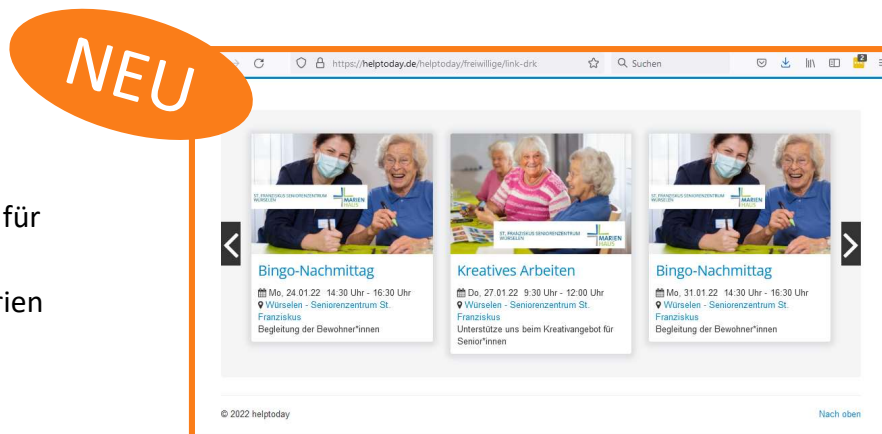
NEU

für

rien

https://helptoday.de/helptoday/freiwillige/link-drk

Suchen

ST. FRANZISKUS SENIORENZENTRUM WÜRSELEN MARIEN HAUS

Bingo-Nachmittag
Mo, 24.01.22 14:30 Uhr - 16:30 Uhr
Würselen - Seniorenzentrum St. Franziskus
Begleitung der Bewohner*innen

ST. FRANZISKUS SENIORENZENTRUM WÜRSELEN MARIEN HAUS

Kreatives Arbeiten
Do, 27.01.22 9:30 Uhr - 12:00 Uhr
Würselen - Seniorenzentrum St. Franziskus
Unterstütze uns beim Kreativangebot für Senior*innen

ST. FRANZISKUS SENIORENZENTRUM WÜRSELEN MARIEN HAUS

Bingo-Nachmittag
Mo, 31.01.22 14:30 Uhr - 16:30 Uhr
Würselen - Seniorenzentrum St. Franziskus
Begleitung der Bewohner*innen

© 2022 helptoday

Nach oben